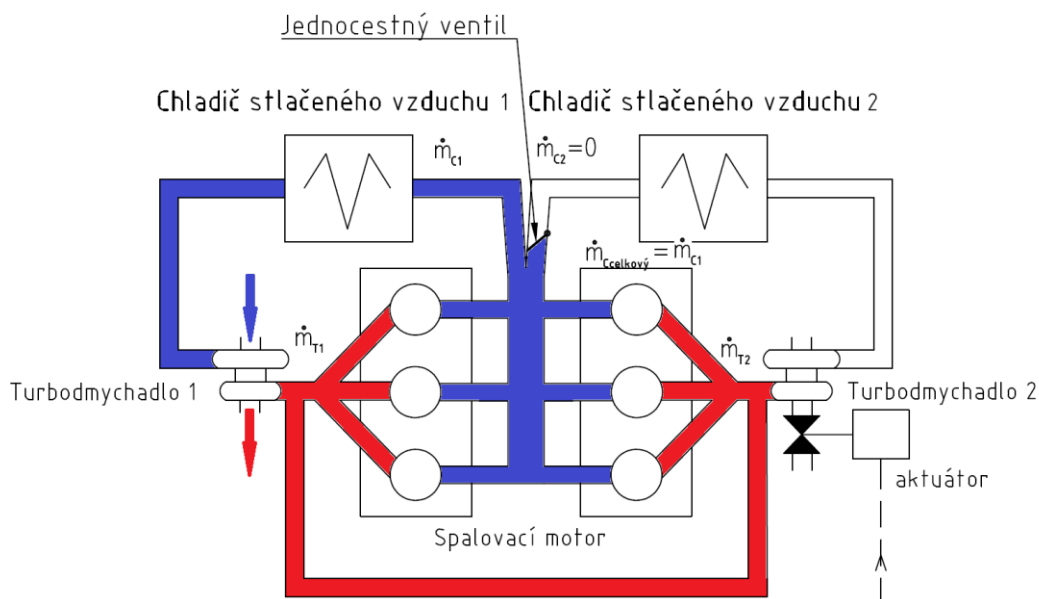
Jednocestný ventil

Chladič stlačeného vzduchu 1

Chladič stlačeného vzduchu 2

$\dot{m}_{C1}$

$\dot{m}_{C2}=0$

$\dot{m}_{Ccelkový}=\dot{m}_{C1}$

$\dot{m}_{T1}$

$\dot{m}_{T2}$

Turbodmychadlo 1

Turbodmychadlo 2

aktuátor

Spalovací motor